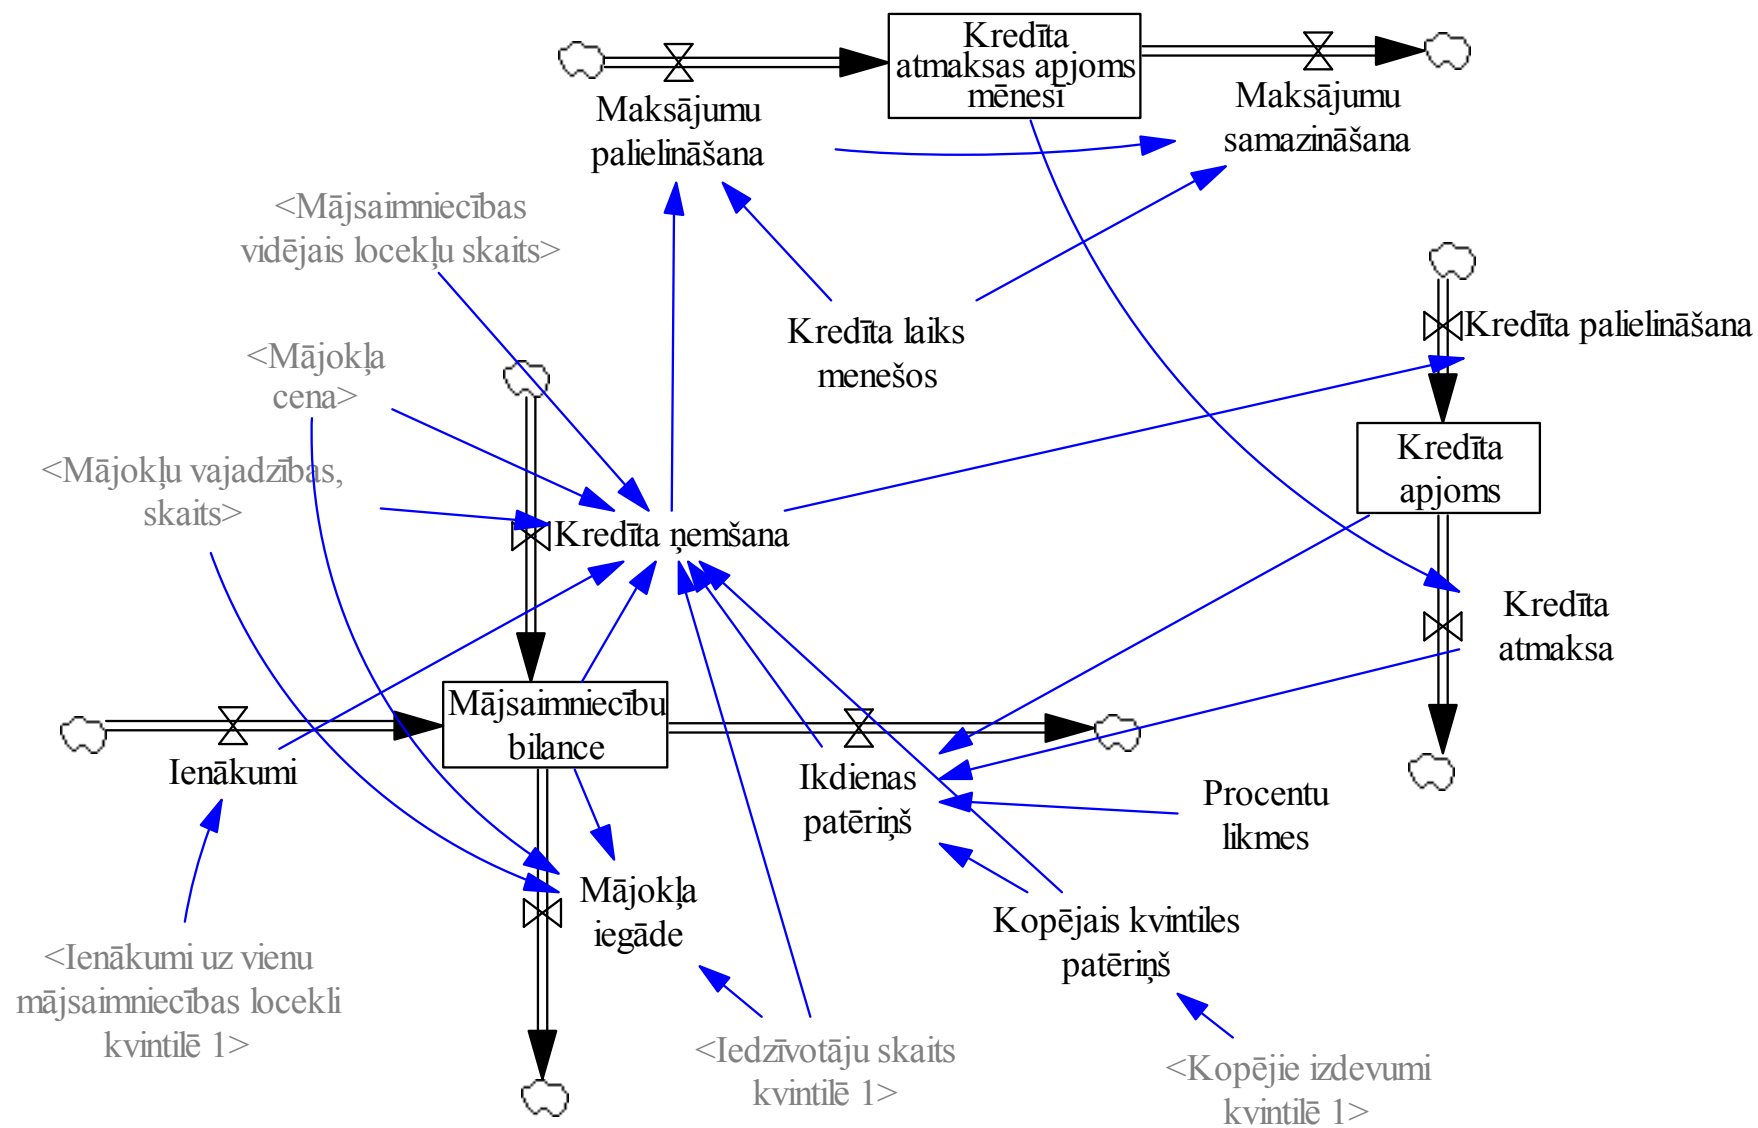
Kredīta atmaksas apjoms mēnesī

Maksājumu palielināšana

Maksājumu samazināšana

<Mājsaimniecības vidējais locekļu skaits>

Kredīta laiks menešos

Kredīta palielināšana

<Mājokļa cena>

Kredīta apjoms

<Mājokļu vajadzības, skaits>

Kredīta ņemšana

Kredīta atmaksa

Mājsaimniecību bilance

Ienākumi

Ikdienas patēriņš

Procentu likmes

Mājokļa iegāde

Kopējais kvintiles patēriņš

<Ienākumi uz vienu mājsaimniecības locekli kvintilē 1>

<Iedzīvotāju skaits kvintilē 1>

<Kopējie izdevumi kvintilē 1>